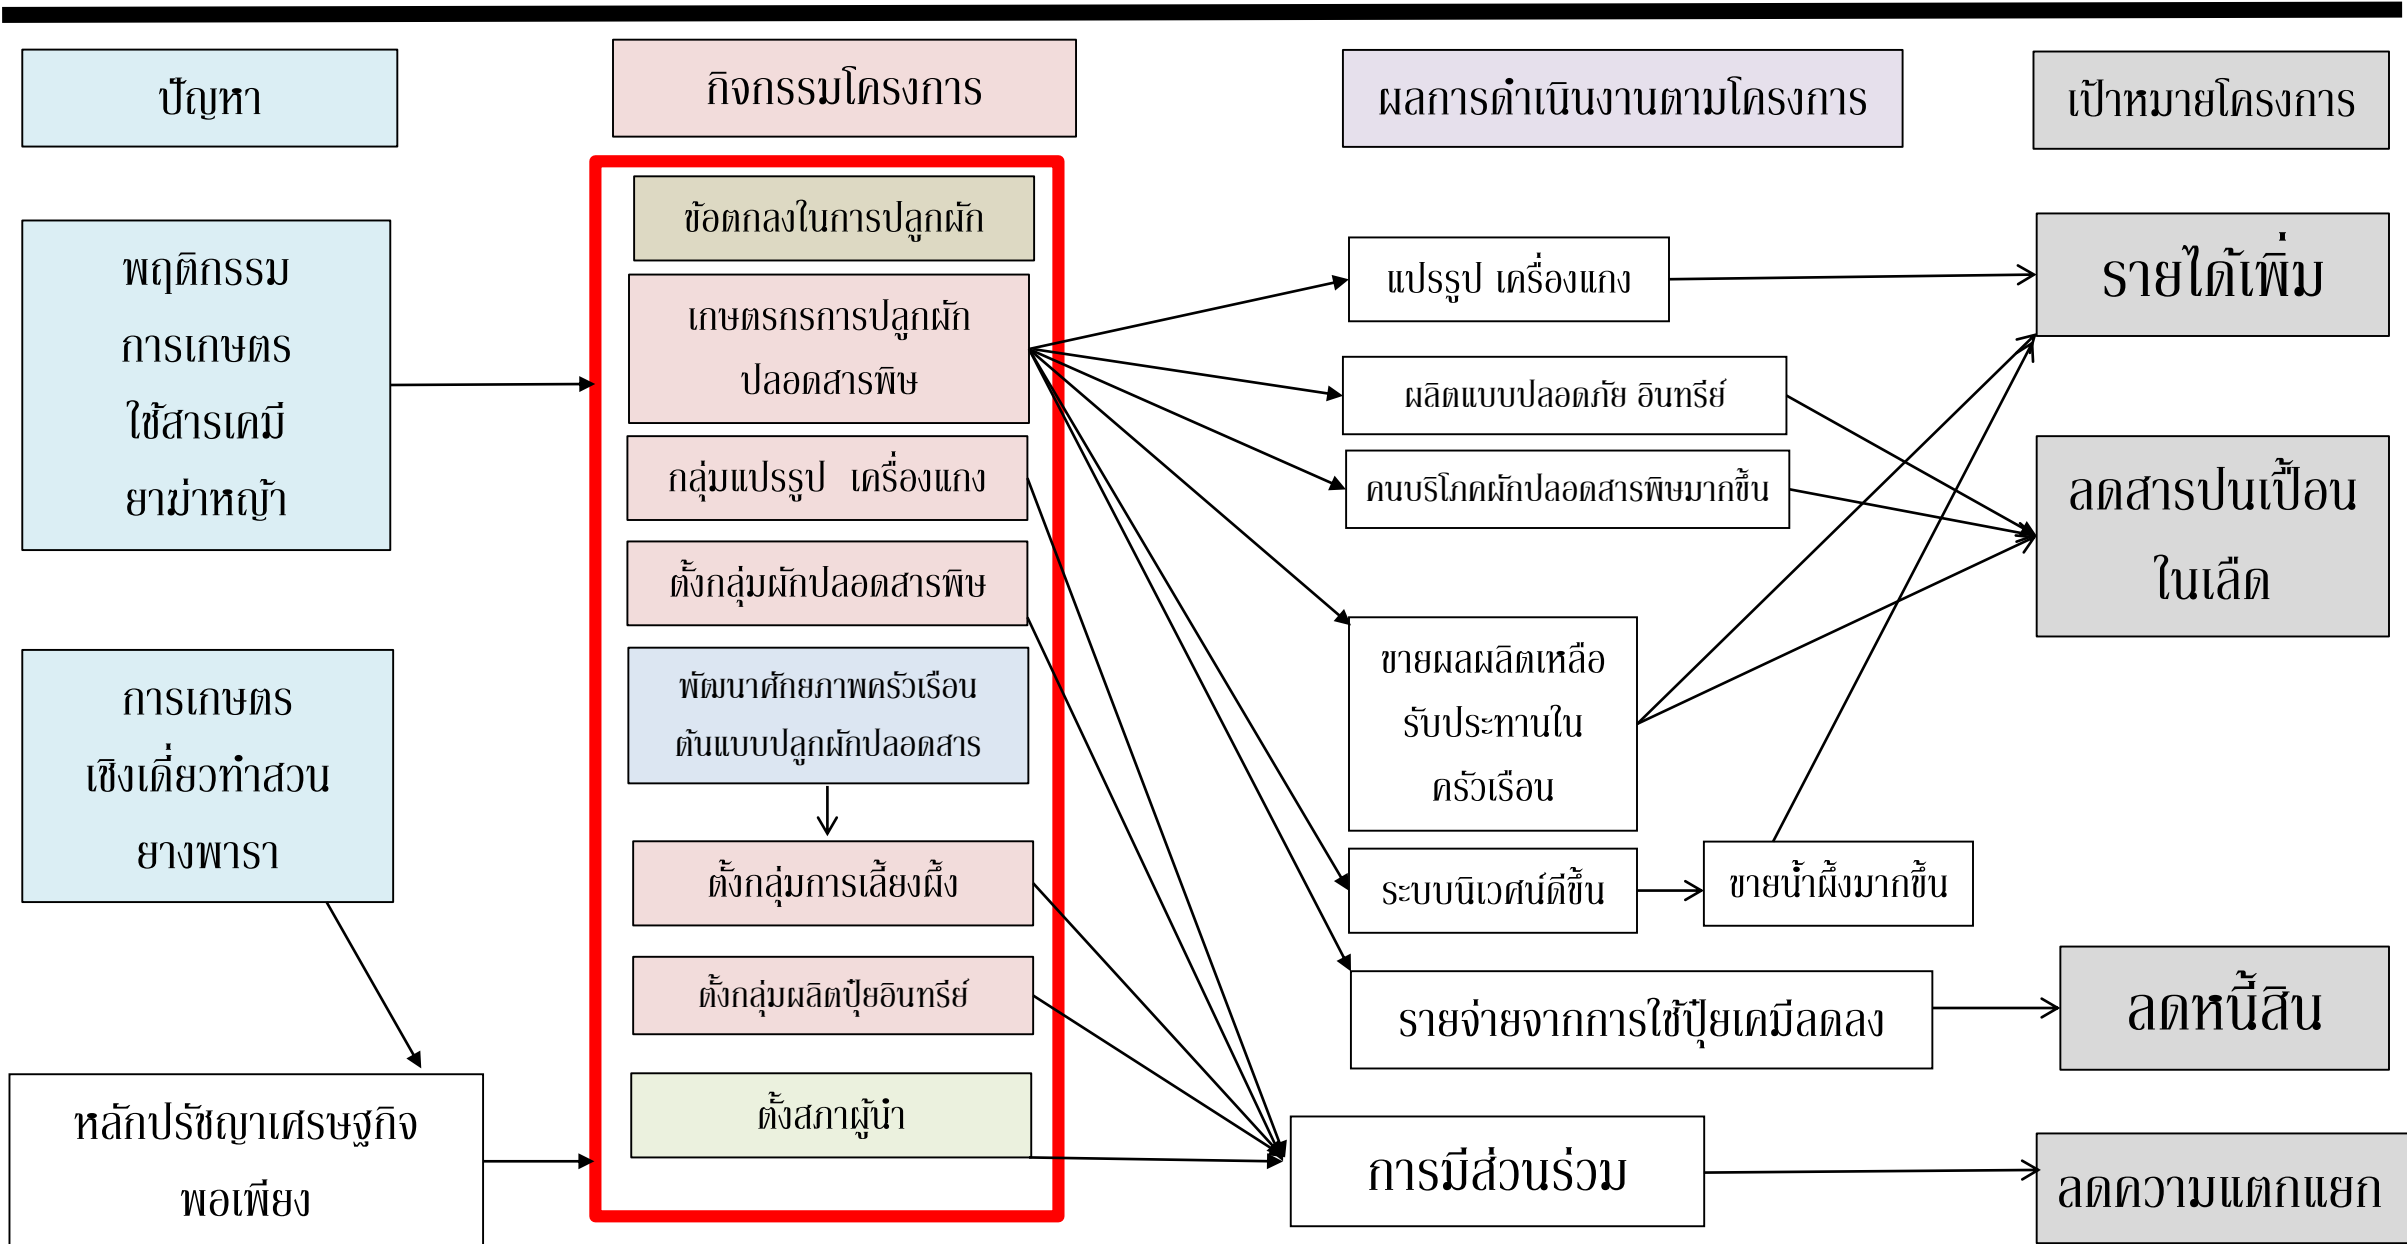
ปัญหา

กิจกรรมโครงการ

ผลการดำเนินงานตามโครงการ

เป้าหมายโครงการ

พฤติกรรม การเกษตร ใช้สารเคมี ยาฆ่าหญ้า

การเกษตร เชิงเดี่ยวทำสวน ยางพารา

หลักปรัชญาเศรษฐกิจ พอเพียง

ข้อตกลงในการปลูกผัก

เกษตรกรการปลูกผัก ปลอดสารพิษ

กลุ่มแปรรูป เครื่องแกง

ตั้งกลุ่มผักปลอดสารพิษ

พัฒนาศักยภาพครัวเรือน ต้นแบบปลูกผักปลอดสาร

ตั้งกลุ่มการเลี้ยงผึ้ง

ตั้งกลุ่มผลิตปุ๋ยอินทรีย์

ตั้งสภาผู้นำ

แปรรูป เครื่องแกง

ผลิตแบบปลอดภัย อินทรีย์

คนบริโภคผักปลอดสารพิษมากขึ้น

ขายผลผลิตเหลือ รับประทานใน ครัวเรือน

ระบบนิเวศน์ดีขึ้น

ขายน้ำผึ้งมากขึ้น

รายจ่ายจากการใช้ปุ๋ยเคมีลดลง

การมีส่วนร่วม

รายได้เพิ่ม

ลดสารปนเปื้อน ในเลือด

ลดหนี้สิน

ลดความแตกแยก